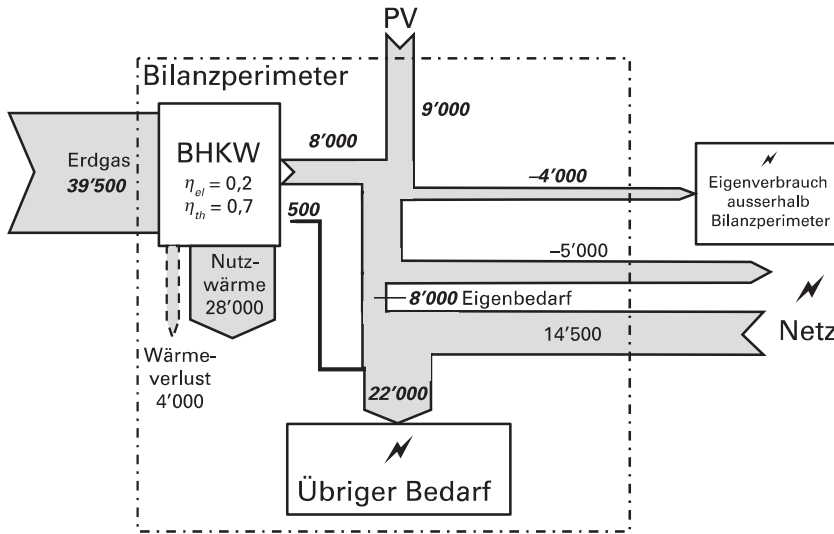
PV

Bilanzperimeter

9'000

Erdgas
39'500

BHKW
$\eta_{el} = 0,2$
$\eta_{th} = 0,7$

8'000

500

–4'000

Eigenverbrauch ausserhalb Bilanzperimeter

Nutzwärme 28'000

–5'000

8'000 Eigenbedarf

Netz

14'500

Wärmeverlust 4'000

22'000

Übriger Bedarf